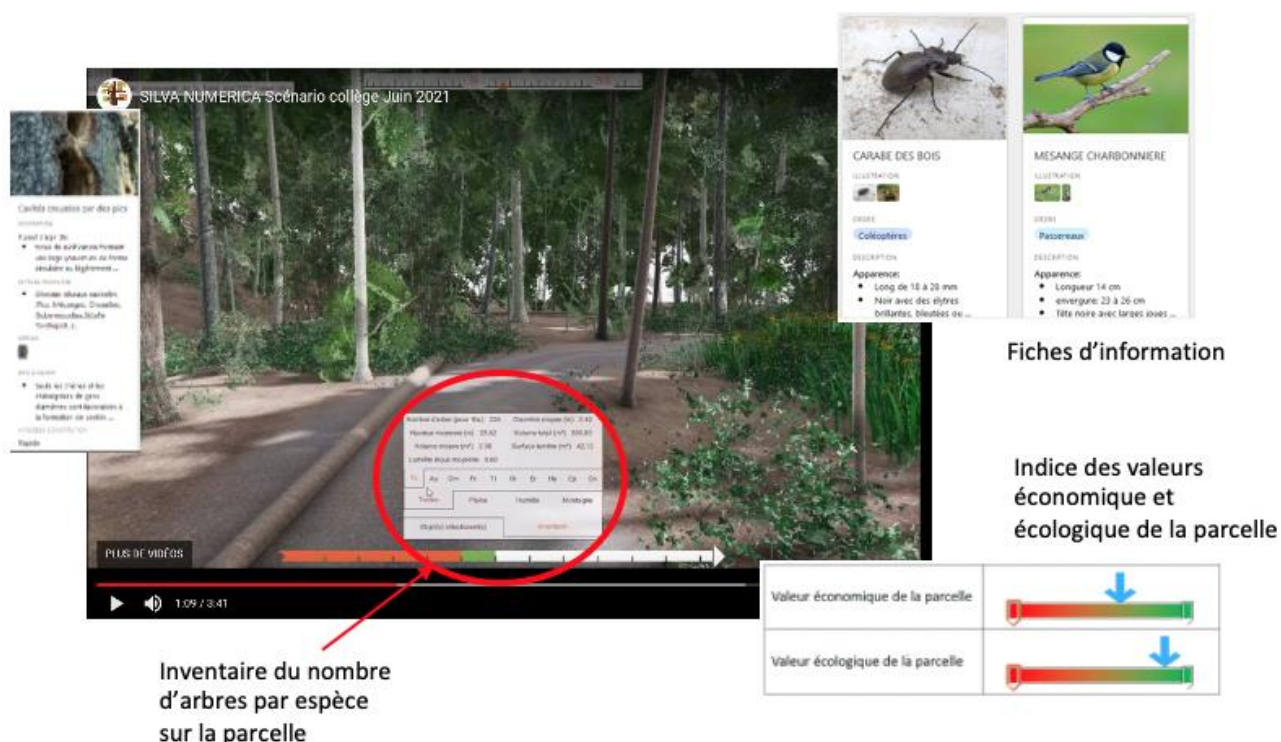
SILVA NUMERICA Scénario collège Juin 2021

Cavités creusées par des pics

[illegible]

CARABE DES BOIS

ILLUSTRATION

ORDRE

Coléoptères

DESCRIPTION

Apparence:

- Long de 18 à 28 mm
- Noir avec des élytres brillantes, bleutées ou ...

MESANGE CHARBONNIERE

ILLUSTRATION

ORDRE

Passereaux

DESCRIPTION

Apparence:

- Longueur 14 cm
- envergure: 23 à 26 cm
- Tête noire avec larges joues ...

Fiches d'information

Indice des valeurs économique et écologique de la parcelle

PLUS DE VIDÉOS

1:09 / 3:41

| Valeur économique de la parcelle | |
|---|---|
| Valeur écologique de la parcelle | |

Inventaire du nombre d'arbres par espèce sur la parcelle